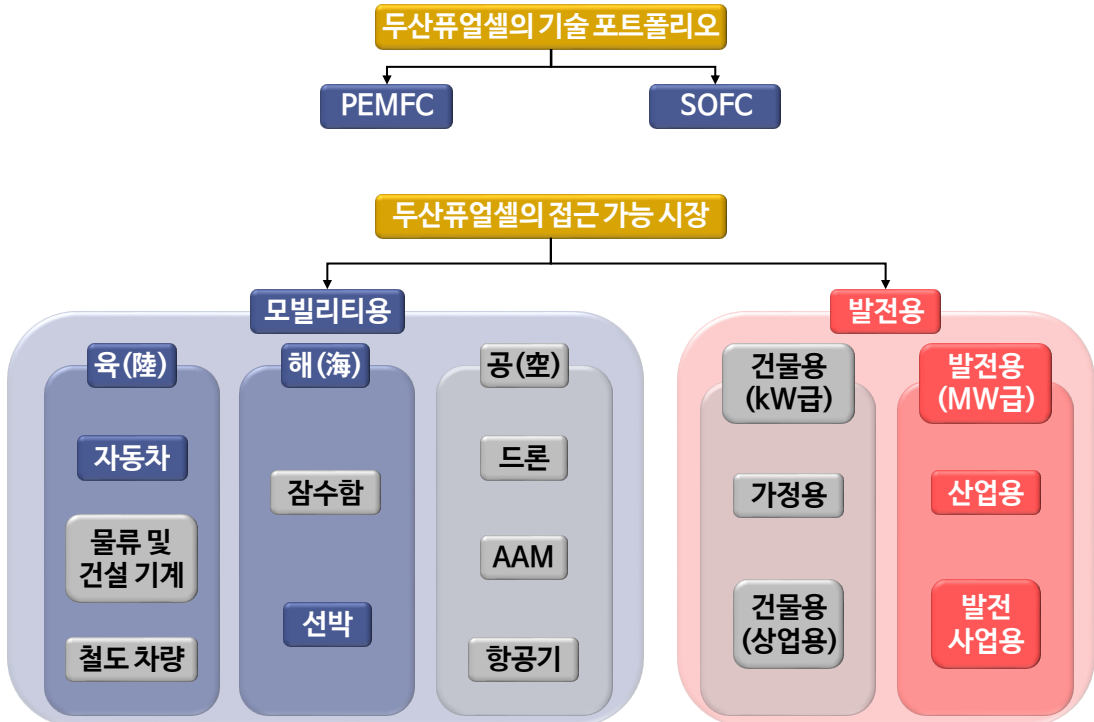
두산퓨얼셀의 기술 포트폴리오

PEMFC

SOFC

두산퓨얼셀의 접근 가능 시장

모빌리티용

육(陸)

자동차

물류 및 건설 기계

철도 차량

해(海)

잠수함

선박

공(空)

드론

AAM

항공기

발전용

건물용 (kW급)

가정용

건물용 (상업용)

발전용 (MW급)

산업용

발전 사업용